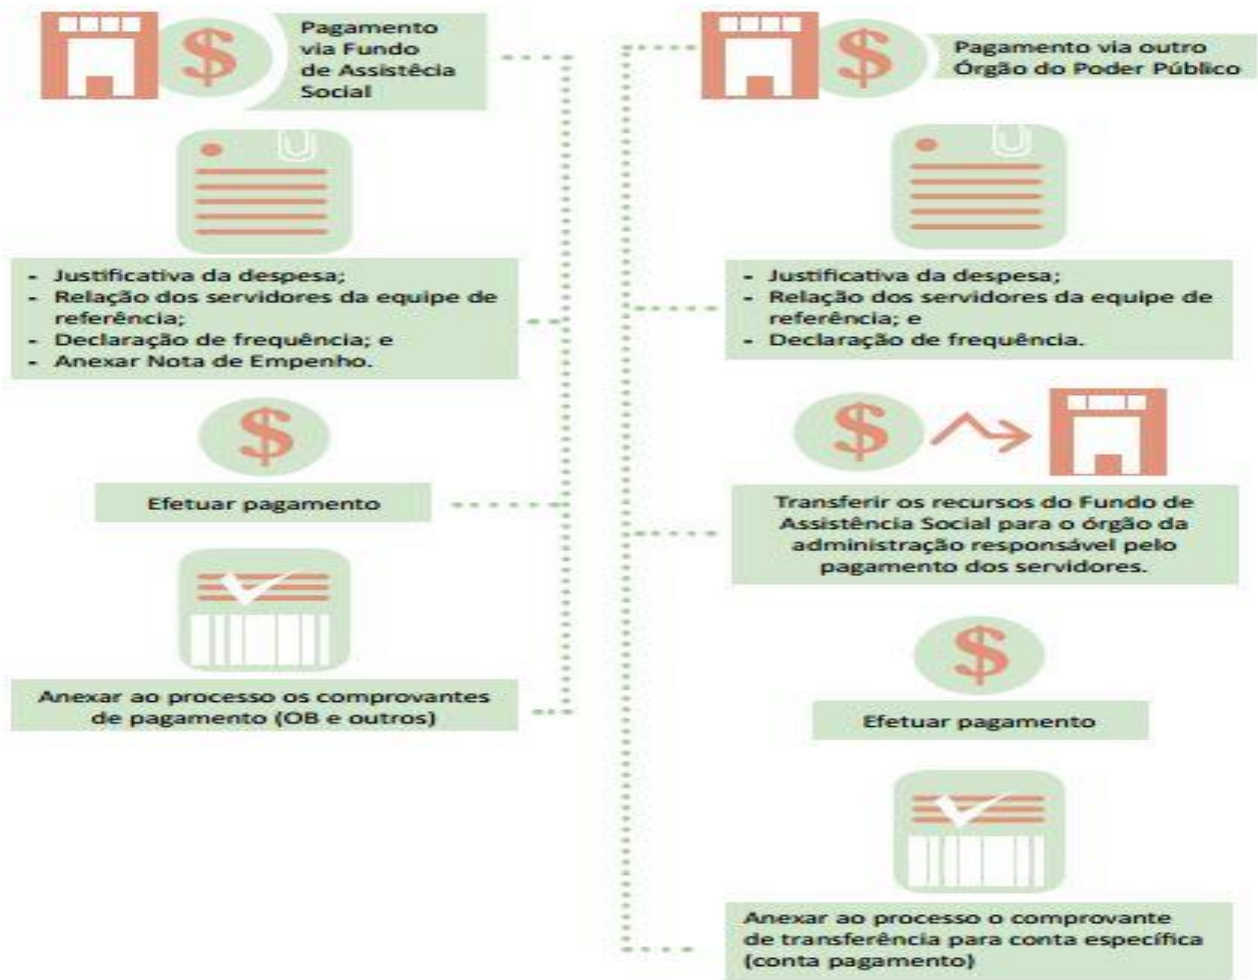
Pagamento via Fundo de Assistêcia Social

- Justificativa da despesa;
- Relação dos servidores da equipe de referência;
- Declaração de frequência; e
- Anexar Nota de Empenho.

Efetuar pagamento

Anexar ao processo os comprovantes de pagamento (OB e outros)

Pagamento via outro Órgão do Poder Público

- Justificativa da despesa;
- Relação dos servidores da equipe de referência; e
- Declaração de frequência.

Transferir os recursos do Fundo de Assistência Social para o órgão da administração responsável pelo pagamento dos servidores.

Efetuar pagamento

Anexar ao processo o comprovante de transferência para conta específica (conta pagamento)